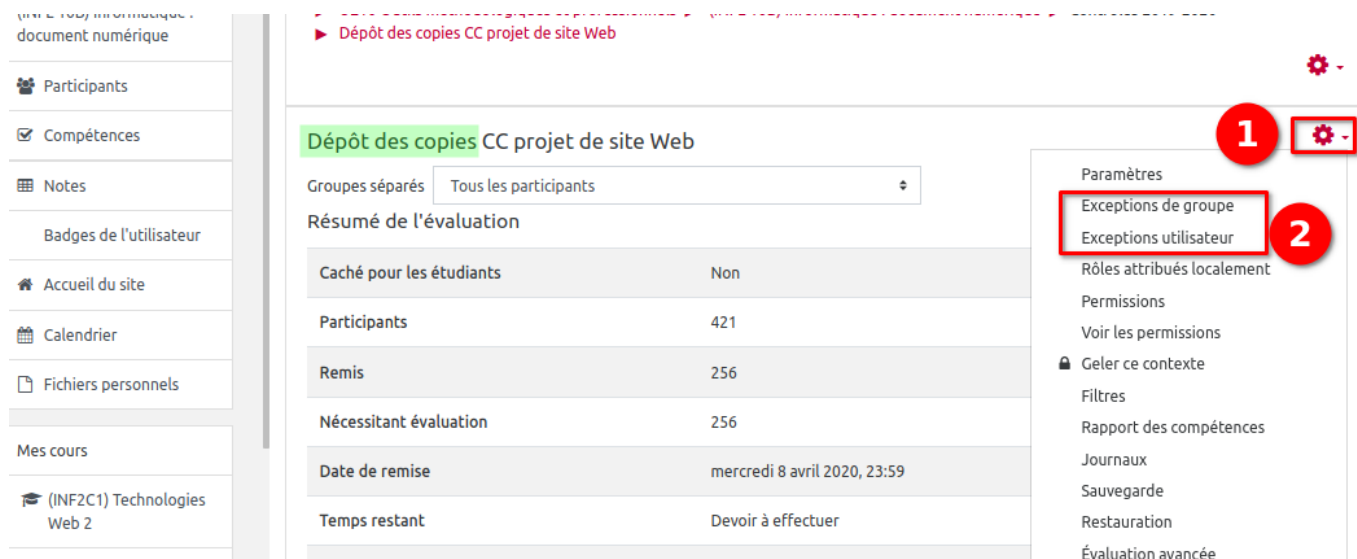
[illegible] informatique : document numérique

Participants

Compétences

Notes

Badges de l'utilisateur

Accueil du site

Calendrier

Fichiers personnels

Mes cours

(INF2C1) Technologies Web 2

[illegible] ► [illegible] ► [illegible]
► Dépôt des copies CC projet de site Web

Dépôt des copies CC projet de site Web

1

Groupes séparés Tous les participants

Résumé de l'évaluation

| | |
|---|---|
| Caché pour les étudiants | Non |
| Participants | 421 |
| Remis | 256 |
| Nécessitant évaluation | 256 |
| Date de remise | mercredi 8 avril 2020, 23:59 |
| Temps restant | Devoir à effectuer |

Paramètres
Exceptions de groupe
Exceptions utilisateur
2
Rôles attribués localement
Permissions
Voir les permissions
Geler ce contexte
Filtres
Rapport des compétences
Journaux
Sauvegarde
Restauration
Évaluation avancée